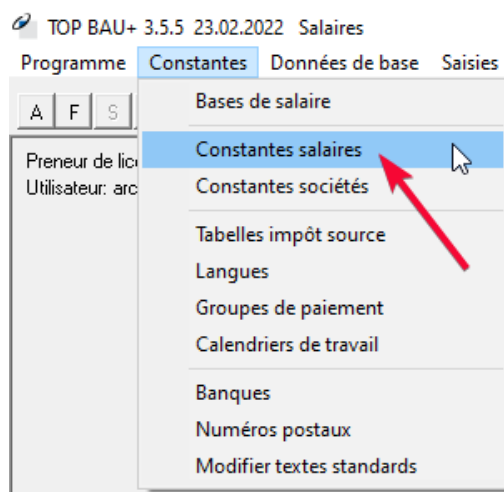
TOP BAU+ 3.5.5 23.02.2022 Salaires

Programme Constantes Données de base Saisies

A F S

Preneur de lic
Utilisateur: arc

Bases de salaire
Constantes salaires
Constantes sociétés
Tabelles impôt source
Langues
Groupes de paiement
Calendriers de travail
Banques
Numéros postaux
Modifier textes standards